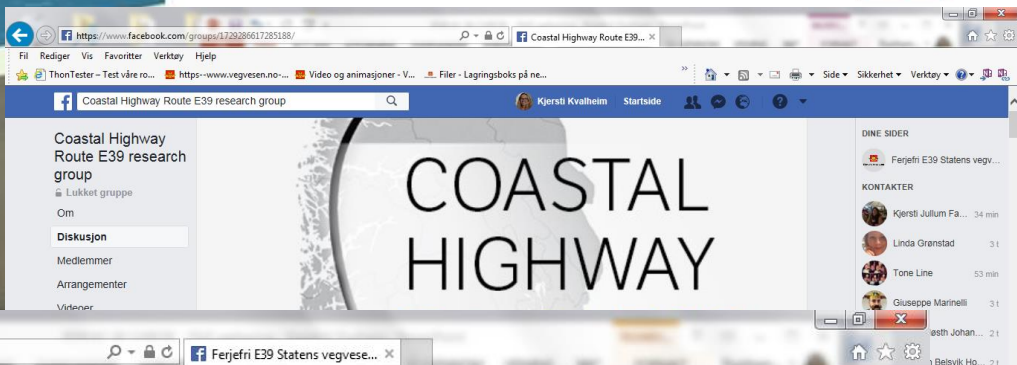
https://www.facebook.com/groups/1729286617285188/
Coastal Highway Route E39... ×
Fil Rediger Vis Favoritter Verktøy Hjelp
ThonTester – Test våre ro... https--www.vegvesen.no-... Video og animasjoner - V... Filer - Lagringsboks på ne...
Side ▾ Sikkerhet ▾ Verktøy ▾
Coastal Highway Route E39 research group
Kjersti Kvalheim Startside
Coastal Highway Route E39 research group
Lukket gruppe
Om
Diskusjon
Medlemmer
Arrangementer
Videoer
COASTAL HIGHWAY
DINE SIDER
Ferjefri E39 Statens vegv...
KONTAKTER
Kjersti Jullum Fa... 34 min
Linda Grønstad 3 t
Tone Line 53 min
Giuseppe Marinelli 3 t
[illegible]østh Johan... 2 t
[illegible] Belsvik Ho... 2 t
Ferjefri E39 Statens vegvese... ×